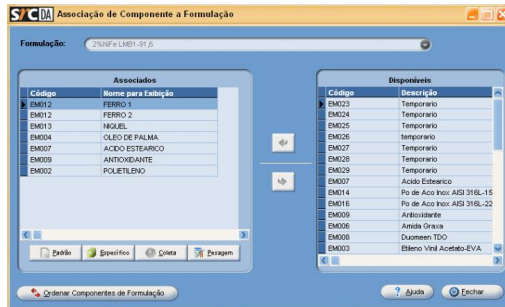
SICDA Associação de Componente a Formulação

Formulação: 2%NiFe LMB1-91,5

Associados

| Código | Nome para Exibição |
|---|---|
| EM012 | FERRO 1 |
| EM012 | FERRO 2 |
| EM013 | NIQUEL |
| EM004 | OLEO DE PALMA |
| EM007 | ACIDO ESTEARICO |
| EM009 | ANTIOXIDANTE |
| EM002 | POLIETILENO |

Padrão Específico Coleta Pesagem

Disponíveis

| Código | Descrição |
|---|---|
| EM023 | Temporario |
| EM024 | Temporario |
| EM025 | Temporario |
| EM026 | temporario |
| EM027 | Temporario |
| EM028 | Temporario |
| EM029 | Temporario |
| EM007 | Acido Estearico |
| EM014 | Po de Aco Inox AISI 316L-15 |
| EM016 | Po de Aco Inox AISI 316L-22 |
| EM009 | Antioxidante |
| EM006 | Amida Graxa |
| EM008 | Duomeen TDO |
| EM003 | Etileno Vinil Acetato-EVA |

Ordenar Componentes de Formulação

Ajuda Fechar